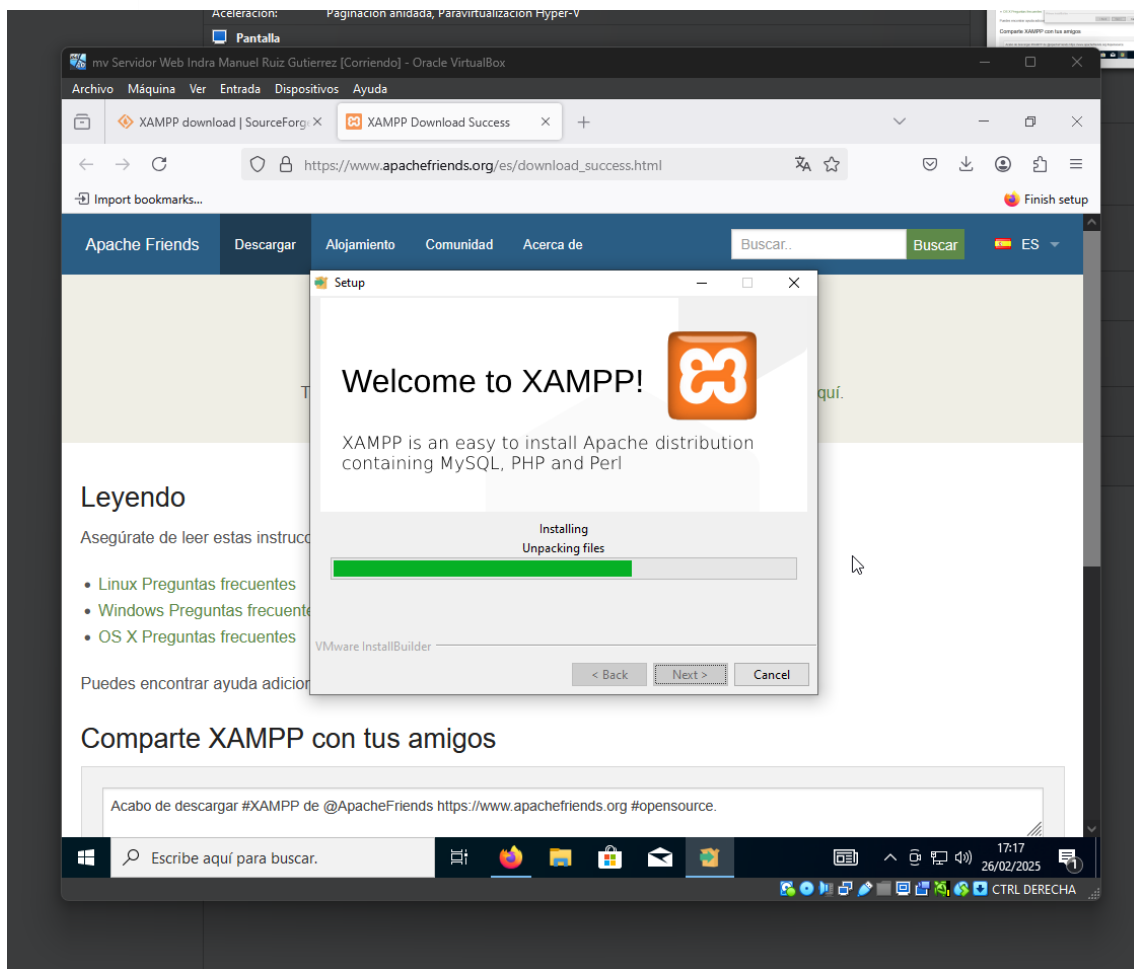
Aceleración: Paginación anidada, Paravirtualización Hyper-V
Pantalla

mv Servidor Web Indra Manuel Ruiz Gutierrez [Corriendo] - Oracle VirtualBox
Archivo Máquina Ver Entrada Dispositivos Ayuda

XAMPP download | SourceForg
XAMPP Download Success
https://www.apachefriends.org/es/download_success.html
Import bookmarks...
Finish setup

Apache Friends Descargar Alojamiento Comunidad Acerca de Buscar.. Buscar ES

T
quí.

Leyendo
Asegúrate de leer estas instrucc
• Linux Preguntas frecuentes
• Windows Preguntas frecuente
• OS X Preguntas frecuentes
Puedes encontrar ayuda adicion

Comparte XAMPP con tus amigos
Acabo de descargar #XAMPP de @ApacheFriends https://www.apachefriends.org #opensource.

Setup
Welcome to XAMPP!
XAMPP is an easy to install Apache distribution containing MySQL, PHP and Perl
Installing
Unpacking files
VMware InstallBuilder
< Back Next > Cancel

Escribe aquí para buscar.
17:17
26/02/2025
CTRL DERECHA